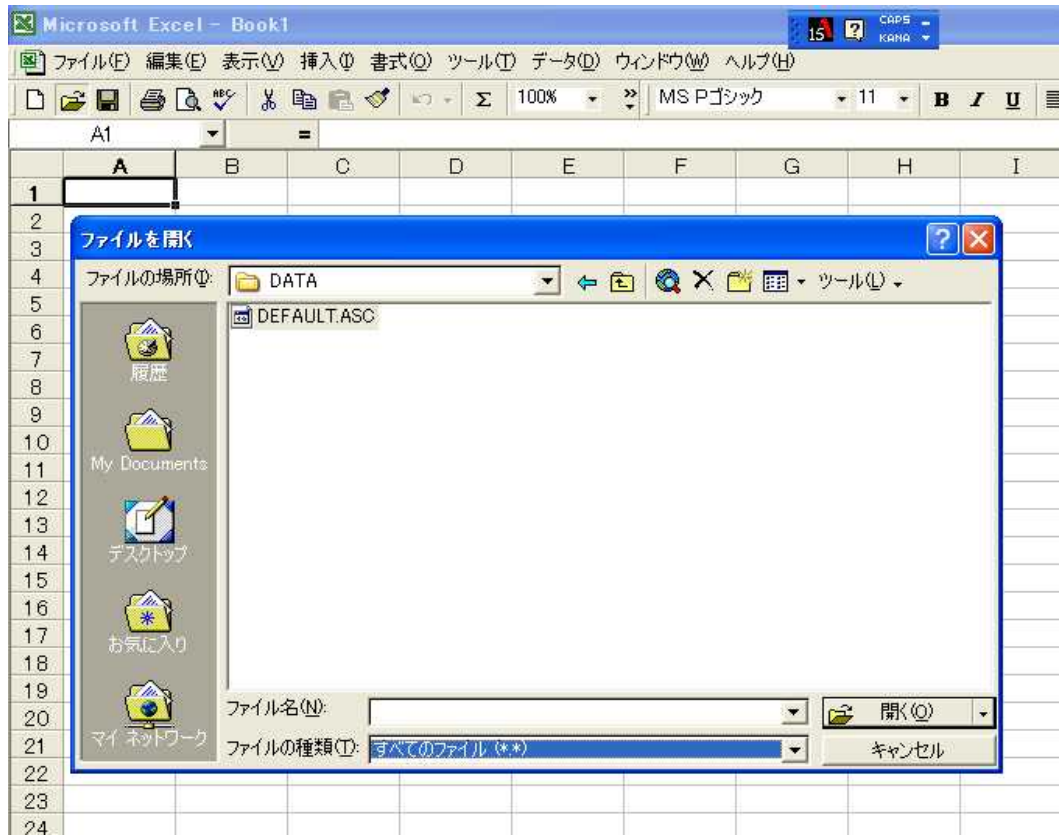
Microsoft Excel - Book1

15 CAPS KANA

ファイル(F) 編集(E) 表示(V) 挿入(I) 書式(O) ツール(T) データ(D) ウィンドウ(W) ヘルプ(H)

100% MS Pゴシック 11 B I U

A1 =

| | A | B | C | D | E | F | G | H | I |
|---|---|---|---|---|---|---|---|---|---|
| 1 | | | | | | | | | |
| 2 | | | | | | | | | |
| 3 | | | | | | | | | |
| 4 | | | | | | | | | |
| 5 | | | | | | | | | |
| 6 | | | | | | | | | |
| 7 | | | | | | | | | |
| 8 | | | | | | | | | |
| 9 | | | | | | | | | |
| 10 | | | | | | | | | |
| 11 | | | | | | | | | |
| 12 | | | | | | | | | |
| 13 | | | | | | | | | |
| 14 | | | | | | | | | |
| 15 | | | | | | | | | |
| 16 | | | | | | | | | |
| 17 | | | | | | | | | |
| 18 | | | | | | | | | |
| 19 | | | | | | | | | |
| 20 | | | | | | | | | |
| 21 | | | | | | | | | |
| 22 | | | | | | | | | |
| 23 | | | | | | | | | |
| 24 | | | | | | | | | |

ファイルを開く

ファイルの場所(I): DATA

ツール(L)

DEFAULT.ASC

履歴

My Documents

デスクトップ

お気に入り

マイ ネットワーク

ファイル名(N):

開く(O)

ファイルの種類(T): すべてのファイル (*.*)

キャンセル